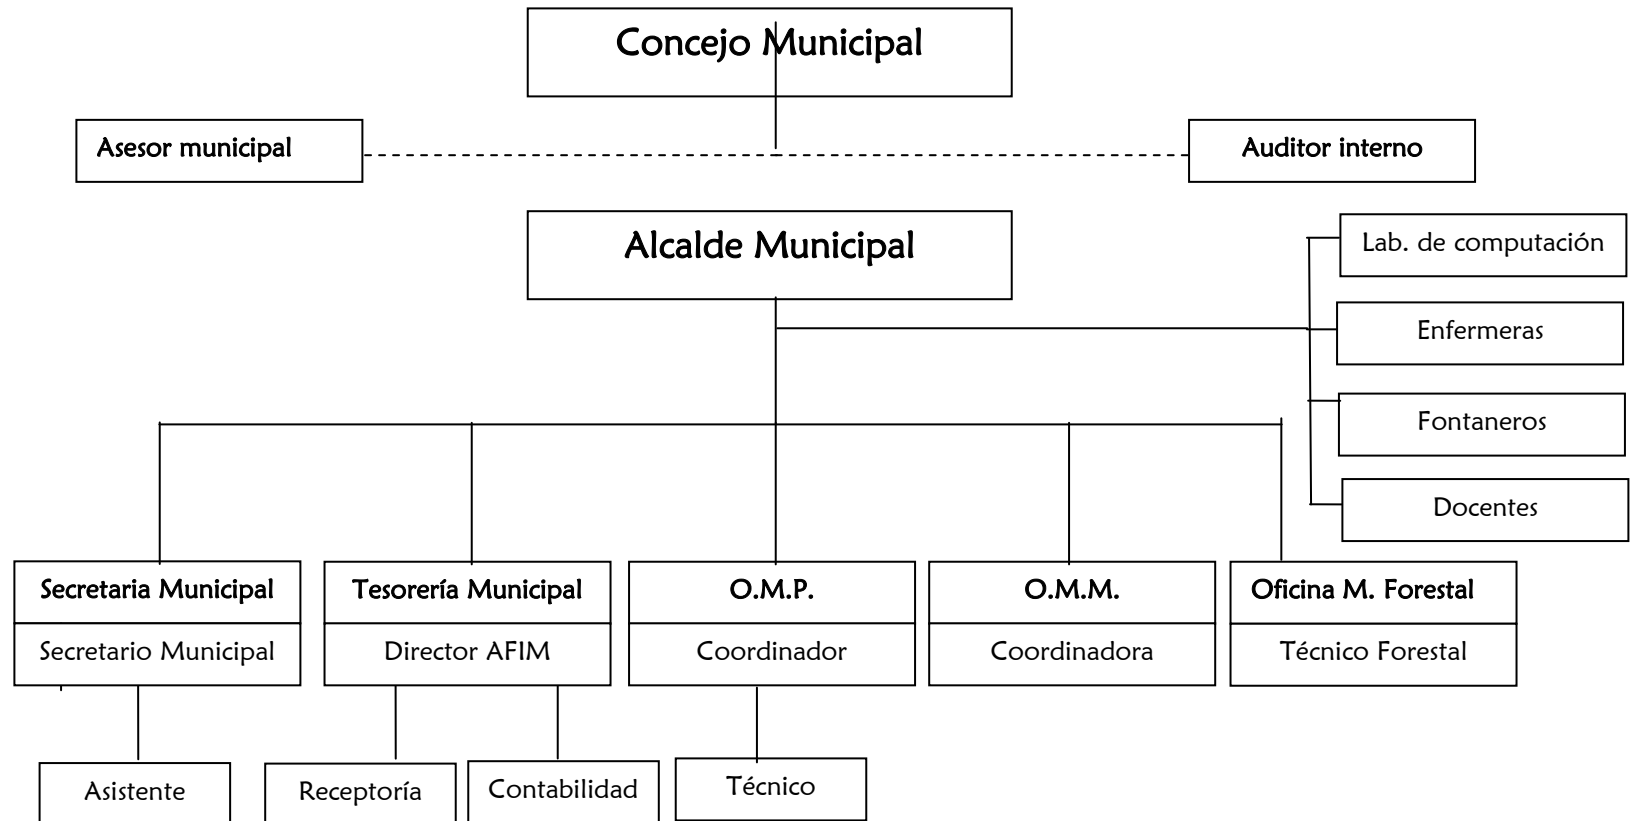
Concejo Municipal

Asesor municipal

Auditor interno

Alcalde Municipal

Lab. de computación

Enfermeras

Fontaneros

Docentes

Secretaria Municipal
Secretario Municipal

Tesorería Municipal
Director AFIM

O.M.P.
Coordinador

O.M.M.
Coordinadora

Oficina M. Forestal
Técnico Forestal

Asistente

Receptoría

Contabilidad

Técnico